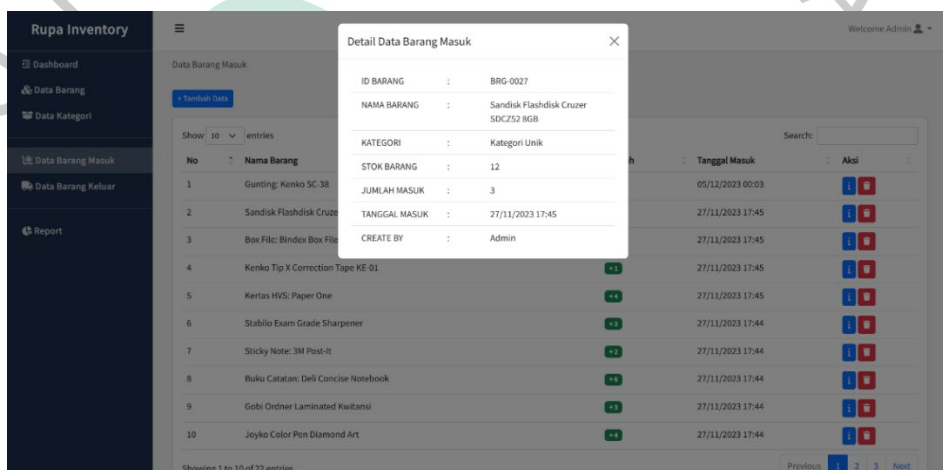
Rupa Inventory

Dashboard
Data Barang
Data Kategori
Data Barang Masuk
Data Barang Keluar
Report

Welcome Admin

Data Barang Masuk

+ Tambah Data

Show 10 entries

Search:

| No | Nama Barang | h | Tanggal Masuk | Aksi |
|---|---|---|---|---|
| 1 | Gunting: Kenko SC-38 | | 05/12/2023 00:03 | |
| 2 | Sandisk Flashdisk Cruze | | 27/11/2023 17:45 | |
| 3 | Box File: Bindex Box File | | 27/11/2023 17:45 | |
| 4 | Kenko Tip X Correction Tape KE-01 | +1 | 27/11/2023 17:45 | |
| 5 | Kertas HVS: Paper One | +4 | 27/11/2023 17:45 | |
| 6 | Stabilo Exam Grade Sharpener | +3 | 27/11/2023 17:44 | |
| 7 | Sticky Note: 3M Post-It | +2 | 27/11/2023 17:44 | |
| 8 | Buku Catatan: Deli Concise Notebook | +6 | 27/11/2023 17:44 | |
| 9 | Gobi Ordner Laminated Kwitansi | +3 | 27/11/2023 17:44 | |
| 10 | Joyko Color Pen Diamond Art | +4 | 27/11/2023 17:44 | |

Showing 1 to 10 of 22 entries

Previous 1 2 3 Next

Detail Data Barang Masuk

| | | |
|---|---|---|
| ID BARANG | : | BRG-0027 |
| NAMA BARANG | : | Sandisk Flashdisk Cruzer SDCZ52 8GB |
| KATEGORI | : | Kategori Unik |
| STOK BARANG | : | 12 |
| JUMLAH MASUK | : | 3 |
| TANGGAL MASUK | : | 27/11/2023 17:45 |
| CREATE BY | : | Admin |